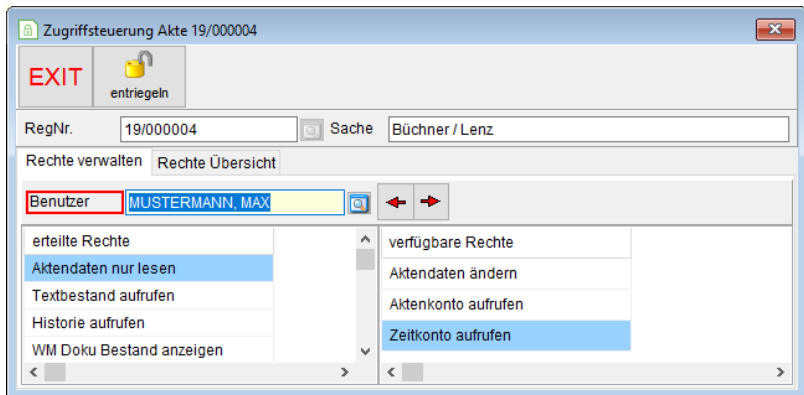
Zugriffsteuerung Akte 19/000004

EXIT

entriegeln

RegNr. 19/000004 Sache Büchner / Lenz

Rechte verwalten | Rechte Übersicht

Benutzer MUSTERMANN, MAX

erteilte Rechte
Aktendaten nur lesen
Textbestand aufrufen
Historie aufrufen
WM Doku Bestand anzeigen

verfügbare Rechte
Aktendaten ändern
Aktenkonto aufrufen
Zeitkonto aufrufen